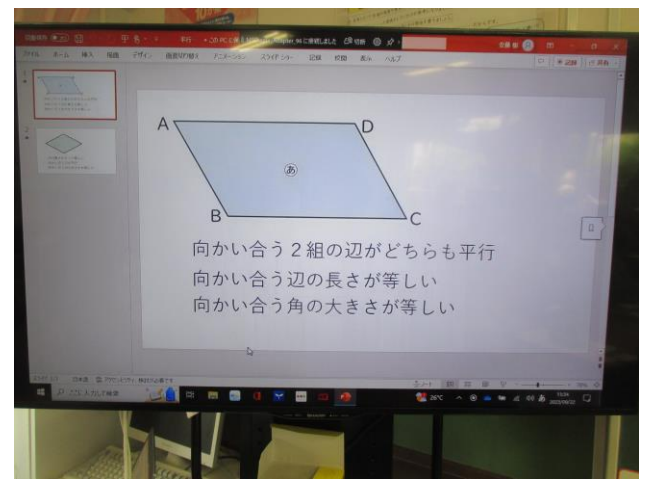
ファイル　ホーム　挿入　描画　デザイン　画面切り替え　アニメーション　スライド ショー　記録　校閲　表示　ヘルプ

A

D

あ

B

C

向かい合う２組の辺がどちらも平行
向かい合う辺の長さが等しい
向かい合う角の大きさが等しい

日本語

ここに入力して検索

26°C